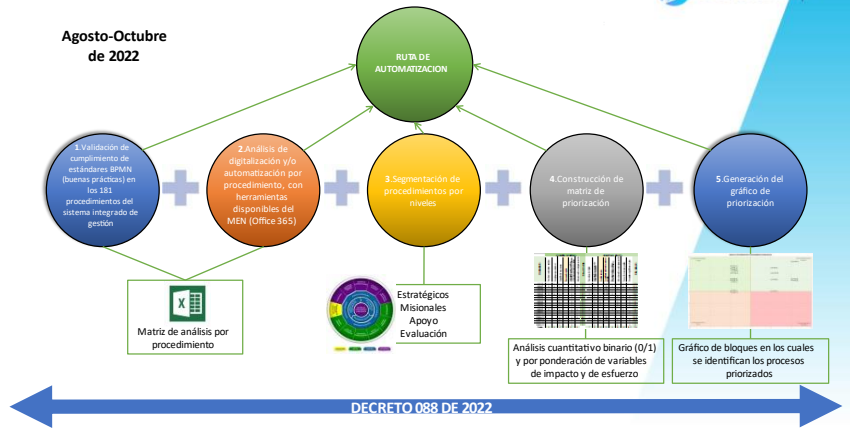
Agosto-Octubre de 2022

RUTA DE AUTOMATIZACION

1.Validación de cumplimiento de estándares BPMN (buenas prácticas) en los 181 procedimientos del sistema integrado de gestión

2.Análisis de digitalización y/o automatización por procedimiento, con herramientas disponibles del MEN (Office 365)

3.Segmentación de procedimientos por niveles

4.Construcción de matriz de priorización

5.Generación del gráfico de priorización

Matriz de análisis por procedimiento

Estratégicos
Misionales
Apoyo
Evaluación

Análisis cuantitativo binario (0/1) y por ponderación de variables de impacto y de esfuerzo

Gráfico de bloques en los cuales se identifican los procesos priorizados

DECRETO 088 DE 2022